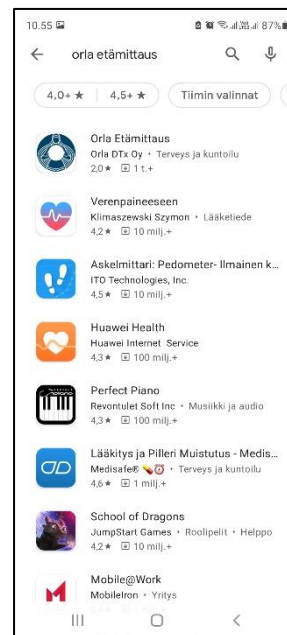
10.55

87%

orla etämittaus

4,0+ ★
4,5+ ★
Tiimin valinnat

Orla Etämittaus
Orla DTx Oy • Terveys ja kuntoilu
2,0★ 1 t.+

Verenpaineeseen
Klimaszewski Szymon • Lääketiede
4,2★ 10 milj.+

Askelmittari: Pedometer- Ilmainen k...
ITO Technologies, Inc.
4,5★ 10 milj.+

Huawei Health
Huawei Internet Service
4,3★ 100 milj.+

Perfect Piano
Revontulet Soft Inc • Musiikki ja audio
4,3★ 100 milj.+

Lääkitys ja Pilleri Muistutus - Medis...
Medisafe® • Terveys ja kuntoilu
4,6★ 1 milj.+

School of Dragons
JumpStart Games • Roolipelit • Helppo
4,2★ 10 milj.+

Mobile@Work
MobileIron • Yritys